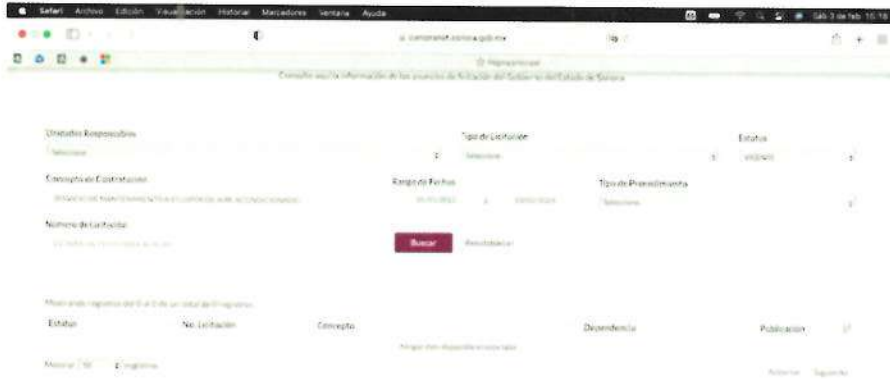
Safari Archivo Edición Visualización Historial Marcadores Ventana Ayuda
Sáb 3 de feb. 15:16

compranet.sonora.gob.mx

Página principal

Consulte aquí la información de los procesos de licitación del Gobierno del Estado de Sonora

Unidades Responsables
Seleccione

Tipo de Licitación
Seleccione

Estatus
VIGENTE

Concepto de Contratación
SERVICIO DE MANTENIMIENTO A EQUIPOS DE AIRE ACONDICIONADO

Rango de Fechas
01/01/2023 a 03/02/2024

Tipo de Procedimiento
Seleccione

Número de Licitación
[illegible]

Buscar Restablecer

Mostrando registros del 0 al 0 de un total de 0 registros

| Estatus | No. Licitación | Concepto | Dependencia | Publicación |
|---|---|---|---|---|
| Ningún dato disponible en esta tabla | | | | |

Mostrar 10 registros

Anterior Siguiente